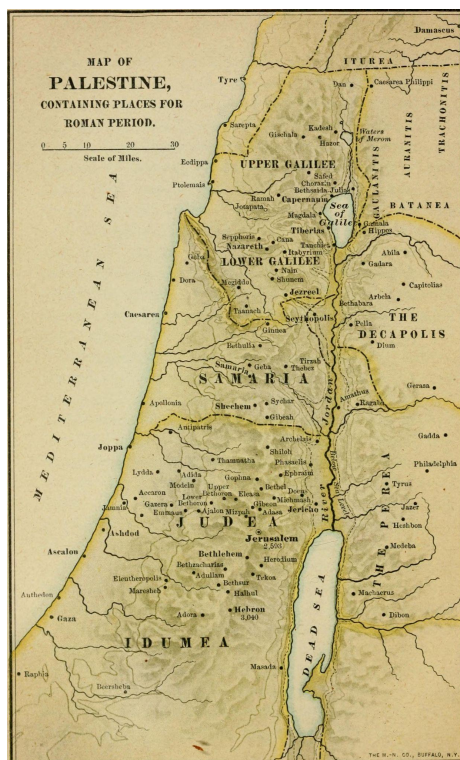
MAP OF
PALESTINE,
CONTAINING PLACES FOR
ROMAN PERIOD.

0 5 10 20 30
Scale of Miles.

Damascus
ITUREA
Tyre
Dan
Caesarea Philippi
TRACHONITIS
AURANITIS
Sarepta
Kadesh
Giscala
Hazor
Waters of Merom
Ecdippa
UPPER GALILEE
Safed
Chorazin
Bethsaida Julias
Ptolemais
Capernaum
Ramah
Jotapata
Sea of Galilee
GAULANITIS
BATANEA
Magdala
Tiberias
Gamala
Hippos
Sepphoris
Cana
Nazareth
Tarichea
Itabyrium
LOWER GALILEE
Abila
Gadara
Geba
Dora
Nain
Shunem
Megiddo
Jezreel
Arbela
Capitolias
Bethabara
Taanach
Caesarea
Scythopolis
Pella
Ginaea
THE DECAPOLIS
Dium
Bethulia
Samaria
Geba
Tirzah
Thebez
SAMARIA
MEDITERRANEAN SEA
Gerasa
Apollonia
Shechem
Sychar
Gibeah
Amathus
Ragaba
Antipatris
Archelais
Jordan
Joppa
Thamnatha
Shiloh
Phasaelis
Gadda
Ephraim
Lydda
Adida
Gophna
Philadelphia
Modein
Upper
Bethel
Accaron
Lower
Bethoron
Elеasa
Doсus
Michmash
Tyrus
Jamnia
Gazara
Emmaus
Ajalon
Mizpeh
Gibeon
Adasa
Jericho
Jazer
Hеshbon
Ashdod
JUDEA
PEREA
Jerusalem
2,593
Ascalon
Bethlehem
Herodium
Medeba
Bethzacharias
Tekoa
Eleutheropolis
Adullam
Bethsur
Anthedon
Mareshah
Halhul
Machaerus
Gaza
Adora
Hebron
3,040
Dibon
DEAD SEA
IDUMEA
Raphia
Beersheba
Masada
THE H.-N. CO., BUFFALO, N.Y.